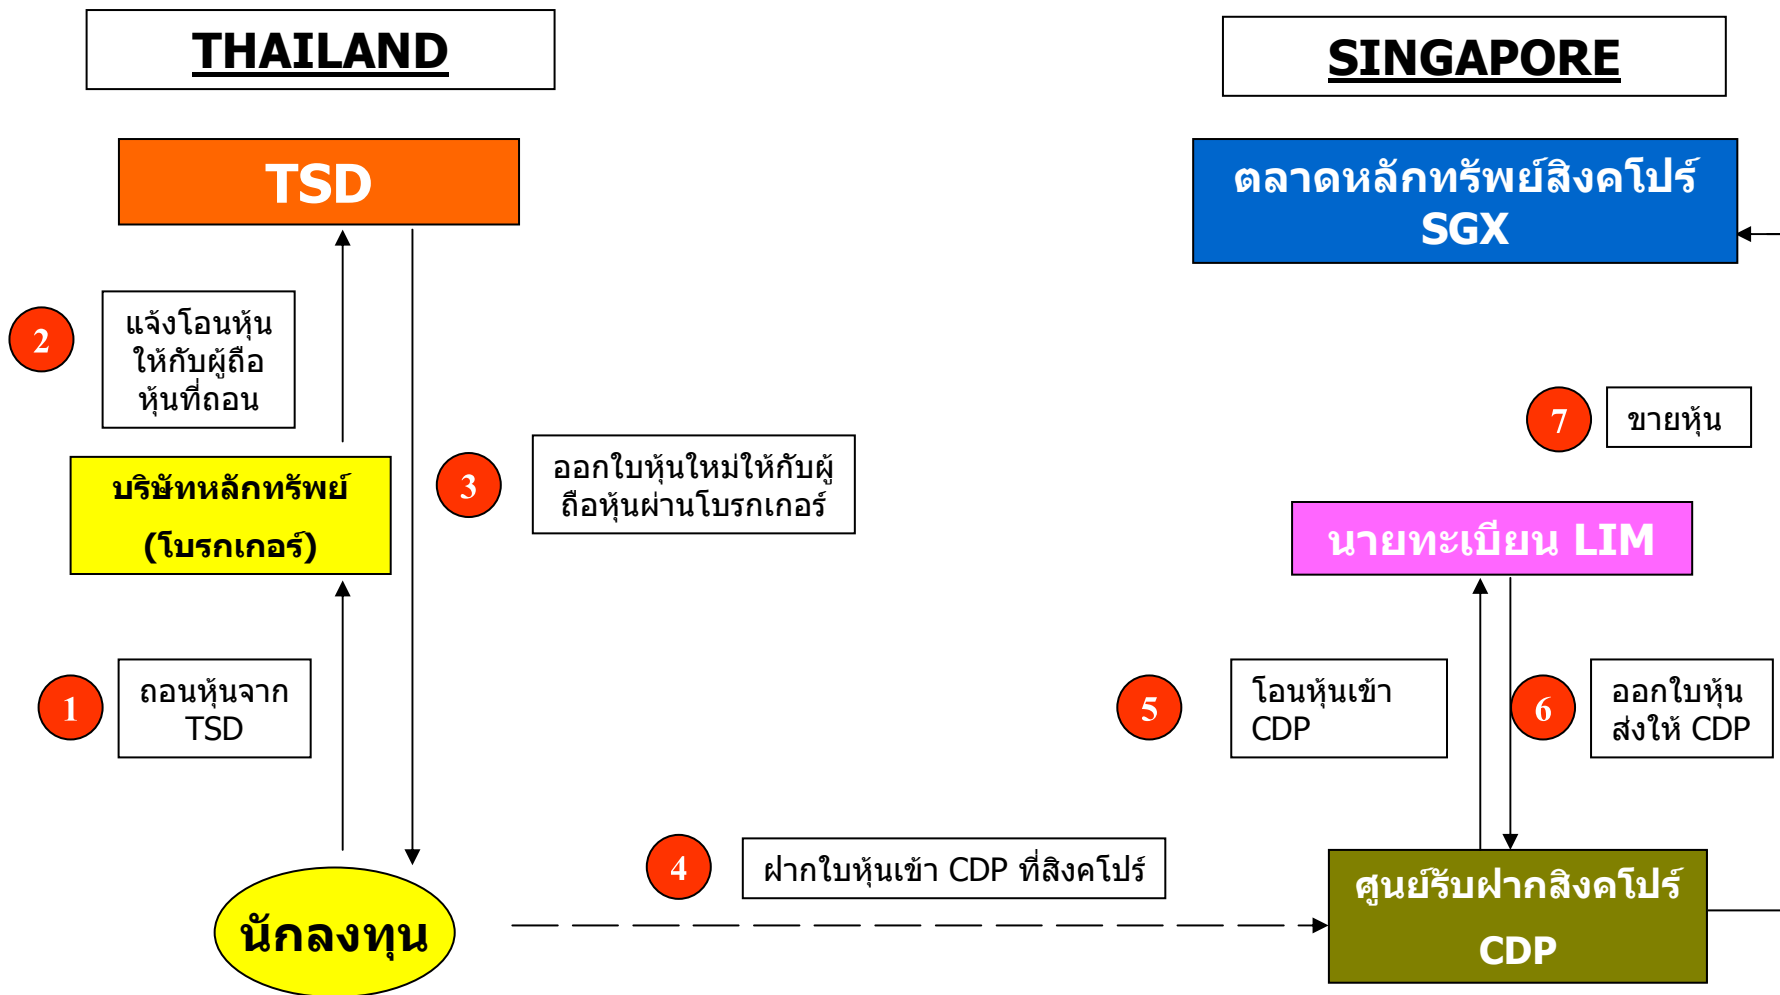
THAILAND

SINGAPORE

TSD

ตลาดหลักทรัพย์สิงคโปร์
SGX

2

แจ้งโอนหุ้นให้กับผู้ถือหุ้นที่ถอน

3

ออกใบหุ้นใหม่ให้กับผู้ถือหุ้นผ่านโบรกเกอร์

7

ขายหุ้น

บริษัทหลักทรัพย์
(โบรกเกอร์)

นายทะเบียน LIM

1

ถอนหุ้นจาก TSD

5

โอนหุ้นเข้า CDP

6

ออกใบหุ้นส่งให้ CDP

4

ฝากใบหุ้นเข้า CDP ที่สิงคโปร์

นักลงทุน

ศูนย์รับฝากสิงคโปร์
CDP